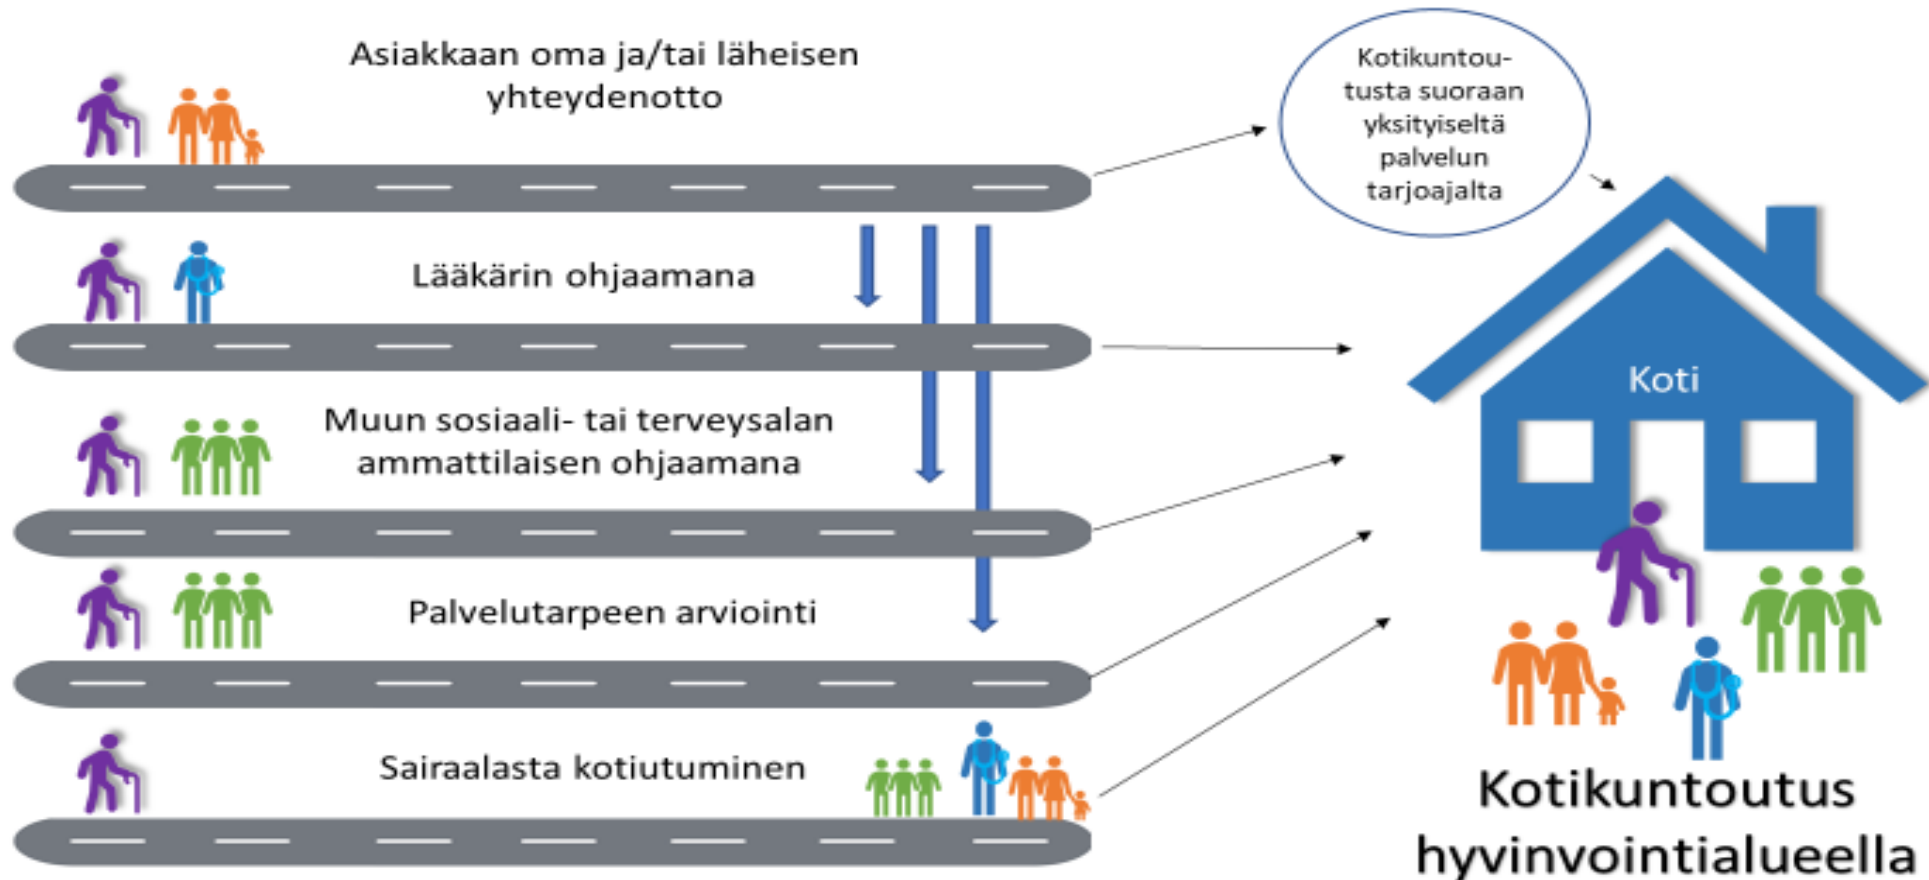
Asiakkaan oma ja/tai läheisen yhteydenotto

Lääkärin ohjaamana

Muun sosiaali- tai terveysalan ammattilaisen ohjaamana

Palvelutarpeen arviointi

Sairaalasta kotiutuminen

Kotikuntoutusta suoraan yksityiseltä palvelun tarjoajalta

Koti

Kotikuntoutus hyvinvointialueella